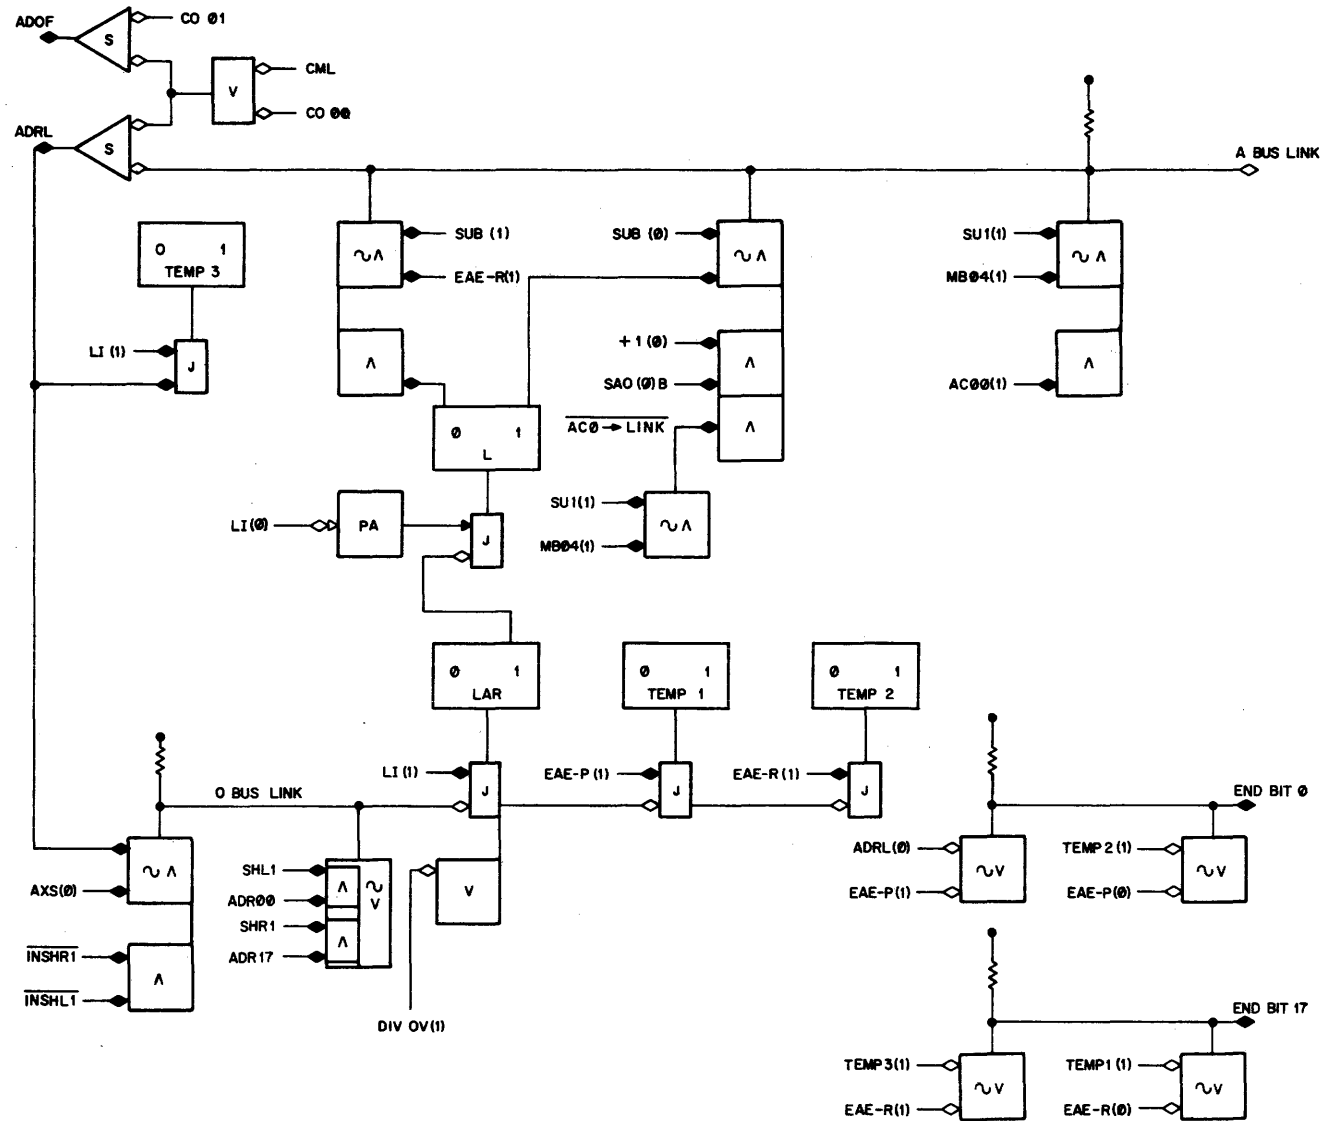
ADOF
S
CO Ø1
V
CML
CO ØQ
ADRL
S
A BUS LINK

0 1
TEMP 3
LI (1)
J

∿∧
SUB (1)
EAE-R(1)
∧

SUB (Ø)
∿∧
+1 (Ø)
∧
SAO (Ø) B
$\overline{\text{ACØ} \rightarrow \text{LINK}}$
∧

SU1(1)
MBØ4(1)
∿∧
ACØØ(1)
∧

Ø 1
L

LI(Ø)
PA
J

SU1(1)
MBØ4(1)
∿∧

Ø 1
LAR
Ø 1
TEMP 1
Ø 1
TEMP 2

O BUS LINK
LI (1)
J
EAE-P (1)
J
EAE-R (1)
J

∿∧
AXS(Ø)
$\overline{\text{INSHR1}}$
$\overline{\text{INSHL1}}$
∧

SHL1
ADRØØ
SHR1
ADR17
∧
∧
∿V
V
DIV OV(1)

END BIT Ø
ADRL(Ø)
EAE-P(1)
∿V
TEMP 2 (1)
EAE-P(Ø)
∿V

END BIT 17
TEMP 3(1)
EAE-R(1)
∿V
TEMP1 (1)
EAE-R(Ø)
∿V